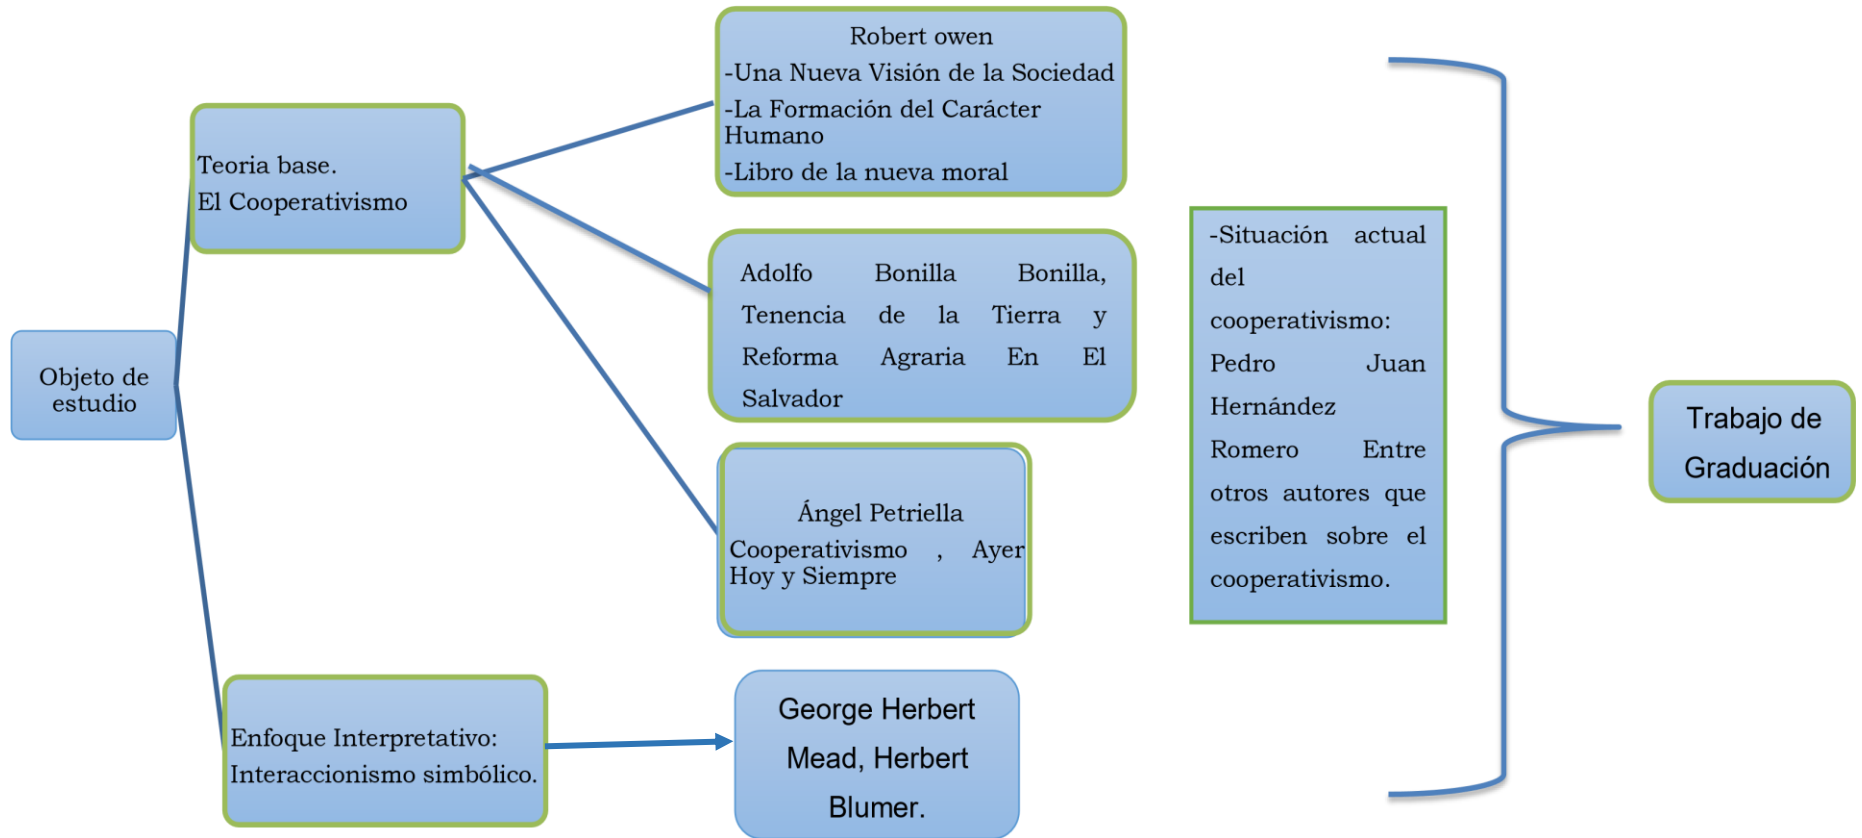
Objeto de estudio

Teoria base.
El Cooperativismo

Robert owen
-Una Nueva Visión de la Sociedad
-La Formación del Carácter Humano
-Libro de la nueva moral

Adolfo Bonilla Bonilla, Tenencia de la Tierra y Reforma Agraria En El Salvador

Ángel Petriella
Cooperativismo , Ayer Hoy y Siempre

Enfoque Interpretativo:
Interaccionismo simbólico.

George Herbert Mead, Herbert Blumer.

-Situación actual del cooperativismo: Pedro Juan Hernández Romero Entre otros autores que escriben sobre el cooperativismo.

Trabajo de Graduación